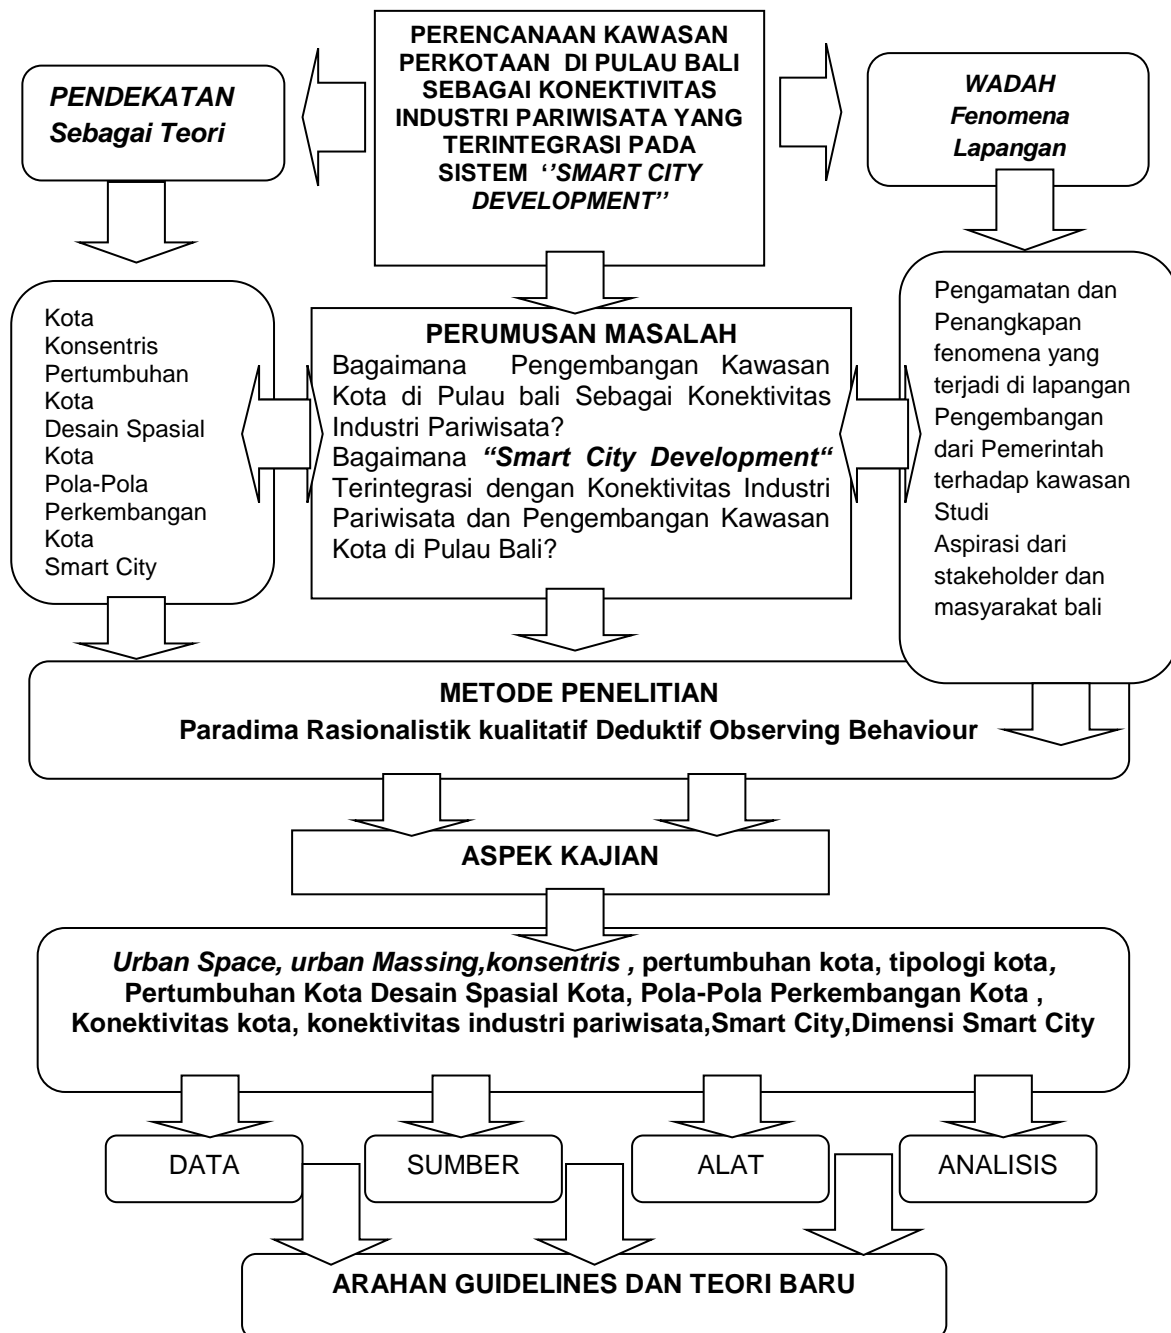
PENDEKATAN
Sebagai Teori

PERENCANAAN KAWASAN PERKOTAAN DI PULAU BALI SEBAGAI KONEKTIVITAS INDUSTRI PARIWISATA YANG TERINTEGRASI PADA SISTEM ''SMART CITY DEVELOPMENT''

WADAH
Fenomena
Lapangan

Kota Konsentris
Pertumbuhan Kota
Desain Spasial Kota
Pola-Pola Perkembangan Kota
Smart City

PERUMUSAN MASALAH
Bagaimana Pengembangan Kawasan Kota di Pulau bali Sebagai Konektivitas Industri Pariwisata?
Bagaimana "Smart City Development" Terintegrasi dengan Konektivitas Industri Pariwisata dan Pengembangan Kawasan Kota di Pulau Bali?

Pengamatan dan Penangkapan fenomena yang terjadi di lapangan
Pengembangan dari Pemerintah terhadap kawasan Studi
Aspirasi dari stakeholder dan masyarakat bali

METODE PENELITIAN
Paradima Rasionalistik kualitatif Deduktif Observing Behaviour

ASPEK KAJIAN

Urban Space, urban Massing,konsentris , pertumbuhan kota, tipologi kota, Pertumbuhan Kota Desain Spasial Kota, Pola-Pola Perkembangan Kota , Konektivitas kota, konektivitas industri pariwisata,Smart City,Dimensi Smart City

DATA

SUMBER

ALAT

ANALISIS

ARAHAN GUIDELINES DAN TEORI BARU